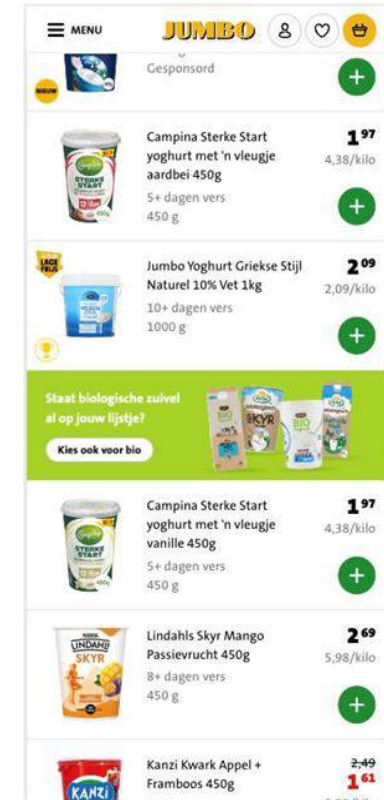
MENU JUMBO

NIEUW

Gesponsord

Campina Sterke Start yoghurt met 'n vleugje aardbei 450g
5+ dagen vers
450 g
1 97
4,38/kilo

LAGE PRIJS

Jumbo Yoghurt Griekse Stijl Naturel 10% Vet 1kg
10+ dagen vers
1000 g
2 09
2,09/kilo

Staat biologische zuivel al op jouw lijstje?
Kies ook voor bio

SKYR

Campina Sterke Start yoghurt met 'n vleugje vanille 450g
5+ dagen vers
450 g
1 97
4,38/kilo

LINDAHLS SKYR

Lindahls Skyr Mango Passievrucht 450g
8+ dagen vers
450 g
2 69
5,98/kilo

KANZI

Kanzi Kwark Appel + Framboos 450g
2,49
1 61